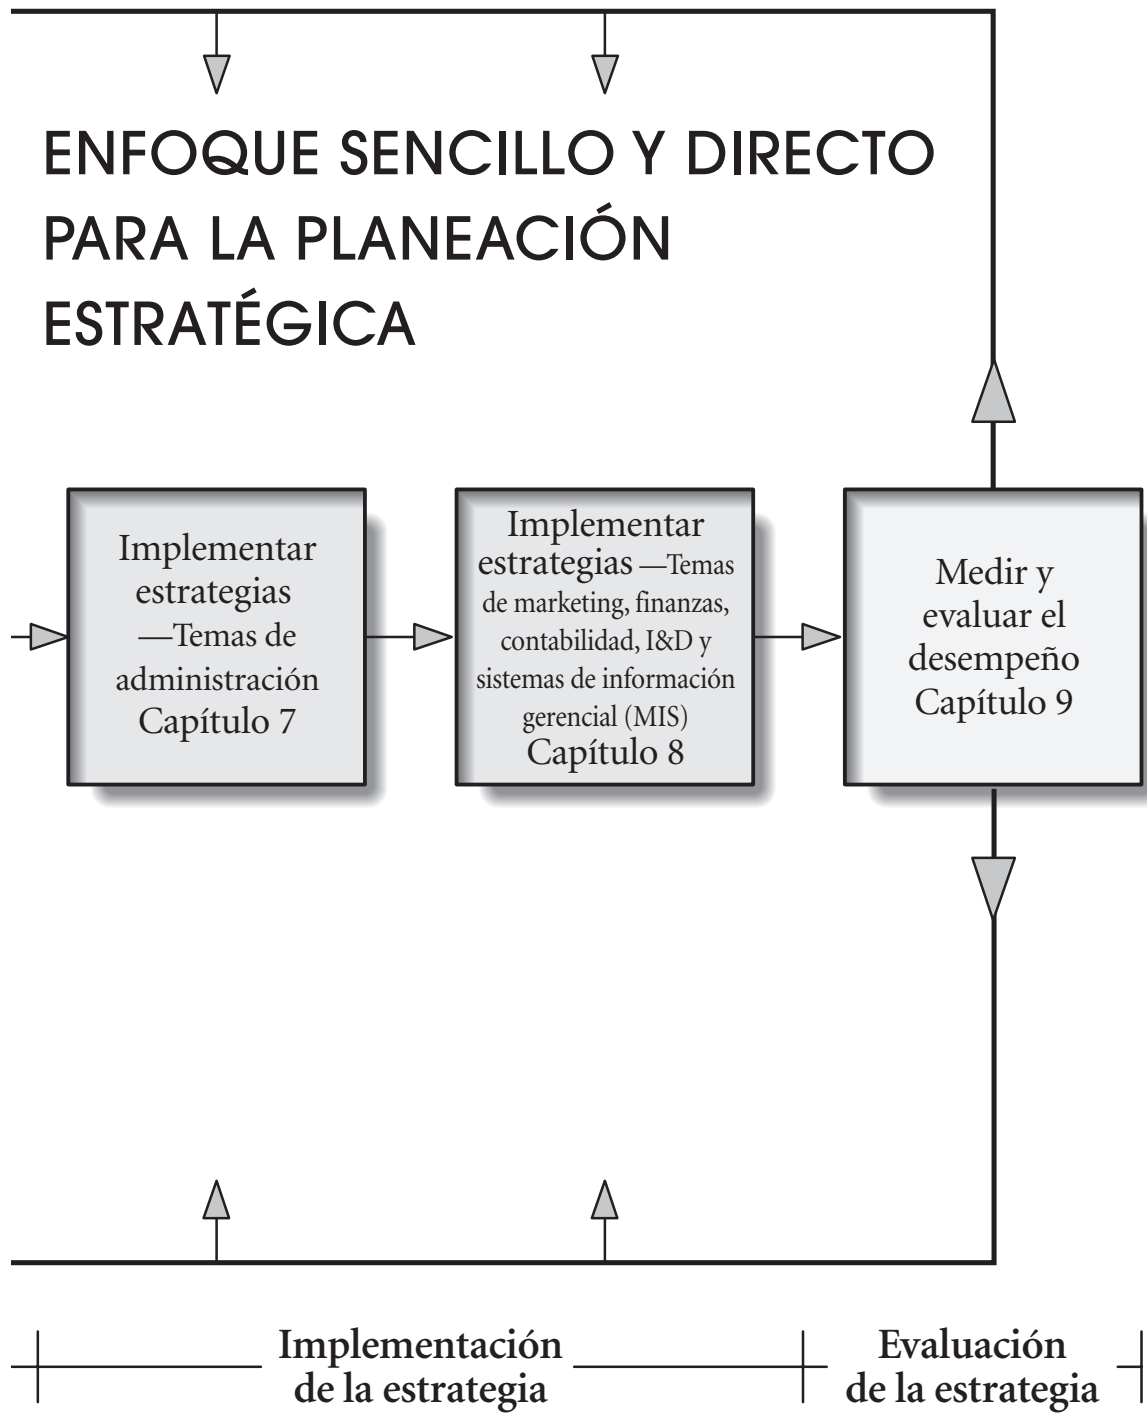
ENFOQUE SENCILLO Y DIRECTO PARA LA PLANEACIÓN ESTRATÉGICA

Implementar estrategias —Temas de administración Capítulo 7

Implementar estrategias —Temas de marketing, finanzas, contabilidad, I&D y sistemas de información gerencial (MIS) Capítulo 8

Medir y evaluar el desempeño Capítulo 9

Implementación de la estrategia

Evaluación de la estrategia